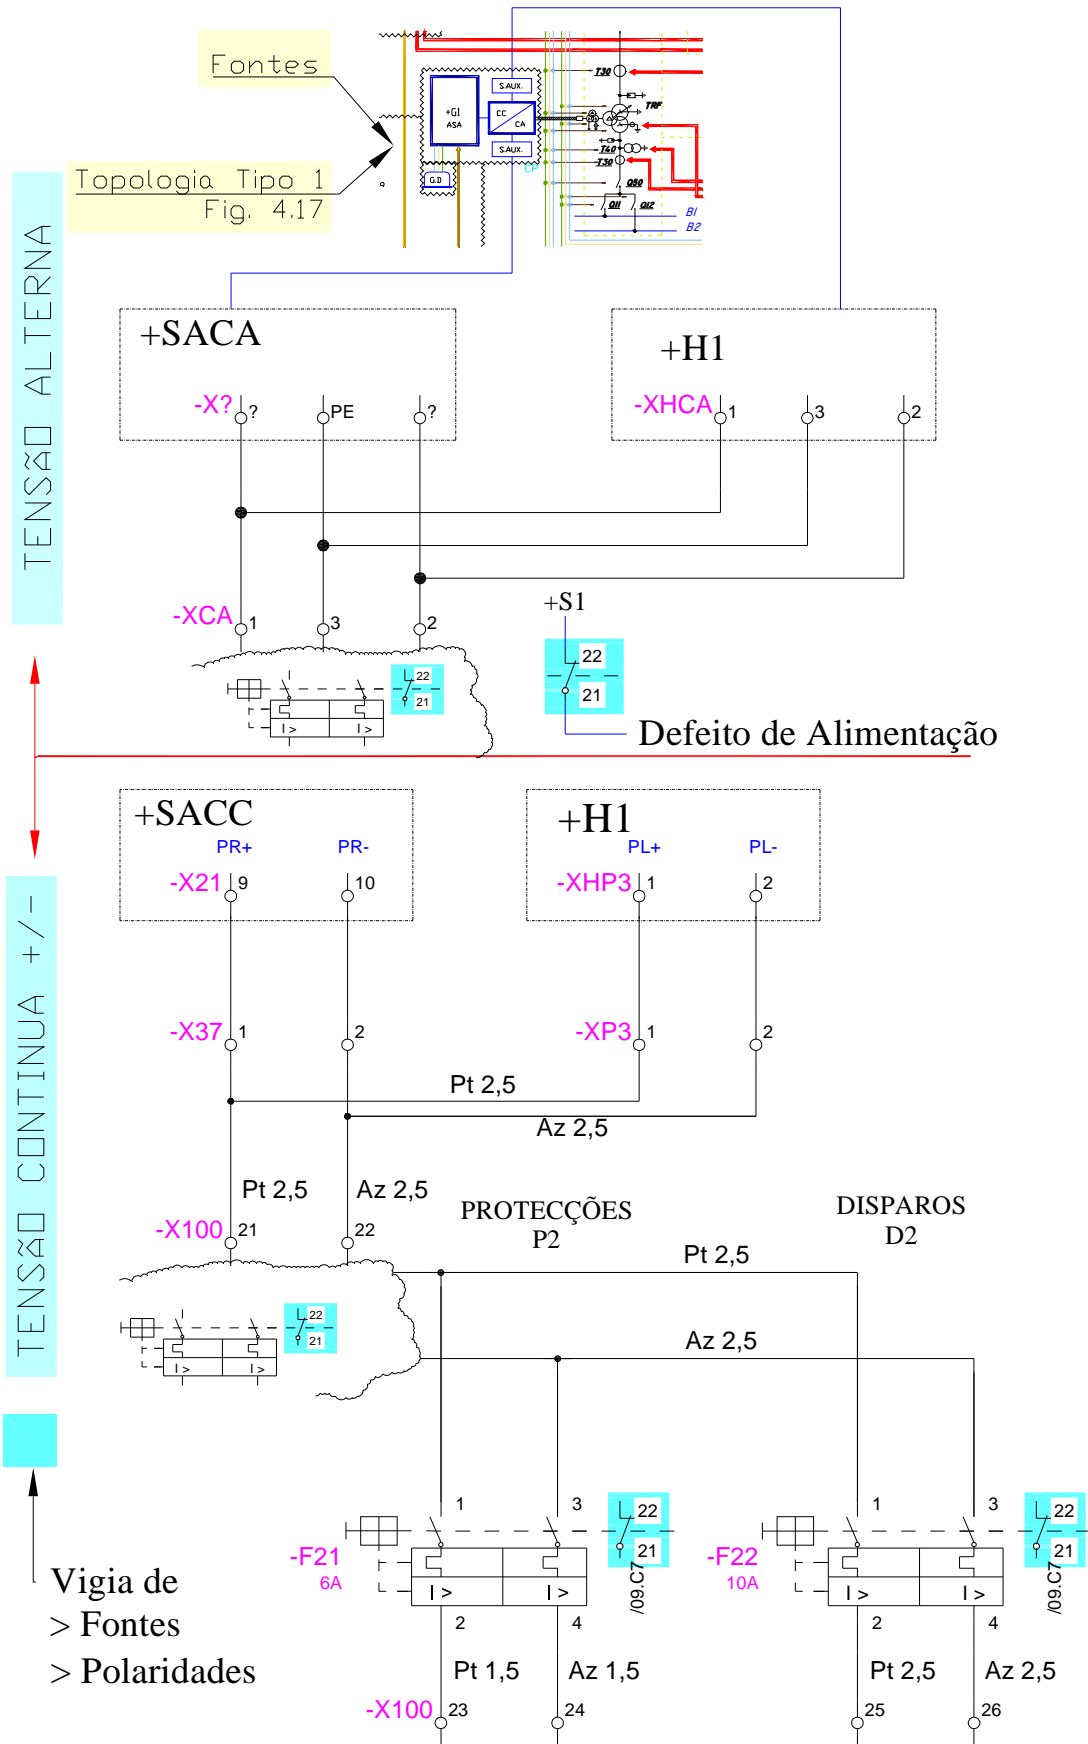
Fontes

Topologia Tipo 1
Fig. 4.17

T30
TRF
T40
T30
Q50
Q11
Q12
B1
B2
+GI
ASA
CC
CA
S.AUX.
S.AUX.
G.D

TENSÃO ALTERNA

+SACA
-X? ? PE ?

+H1
-XHCA 1 3 2

-XCA 1 3 2

22
21
I > I >

+S1
22
21

Defeito de Alimentação

TENSÃO CONTINUA +/-

+SACC
PR+ PR-
-X21 9 10

+H1
PL+ PL-
-XHP3 1 2

-X37 1 2
-XP3 1 2

Pt 2,5
Az 2,5

Pt 2,5 Az 2,5
-X100 21 22

PROTECÇÕES
P2

DISPAROS
D2

Pt 2,5
Az 2,5

22
21
I > I >

1 3
22
21
-F21
6A
I > I >
/09.C7
2 4
Pt 1,5 Az 1,5
-X100 23 24

1 3
22
21
-F22
10A
I > I >
/09.C7
2 4
Pt 2,5 Az 2,5
25 26

Vigia de
> Fontes
> Polaridades